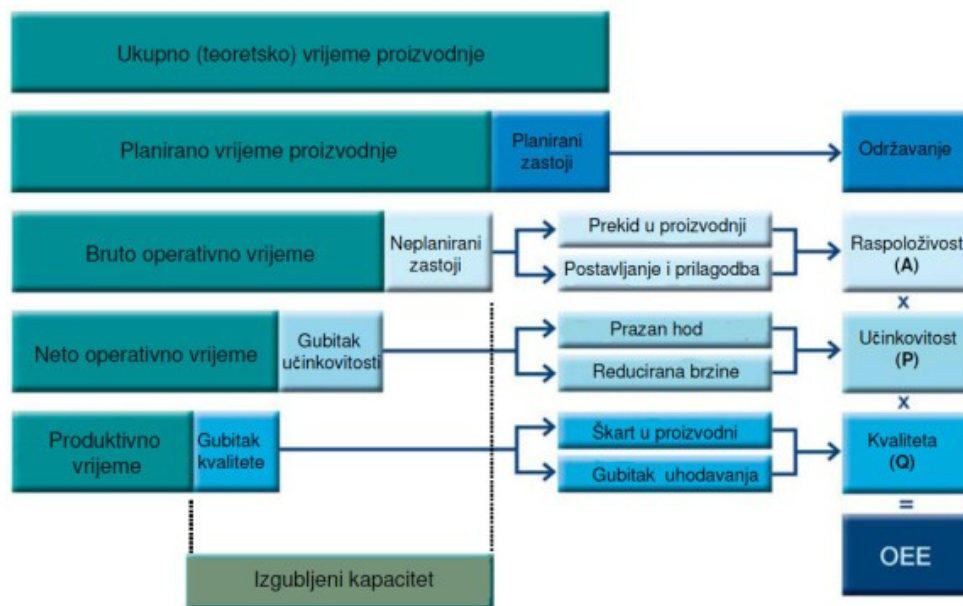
Ukupno (teoretsko) vrijeme proizvodnje

Planirano vrijeme proizvodnje

Planirani zastoji

Održavanje

Bruto operativno vrijeme

Neplanirani zastoji

Prekid u proizvodnji

Postavljanje i prilagodba

Raspoloživost (A)

x

Neto operativno vrijeme

Gubitak učinkovitosti

Prazan hod

Reducirana brzine

Učinkovitost (P)

x

Produktivno vrijeme

Gubitak kvalitete

Škart u proizvodni

Gubitak uhodavanja

Kvaliteta (Q)

=

OEE

Izgubljeni kapacitet